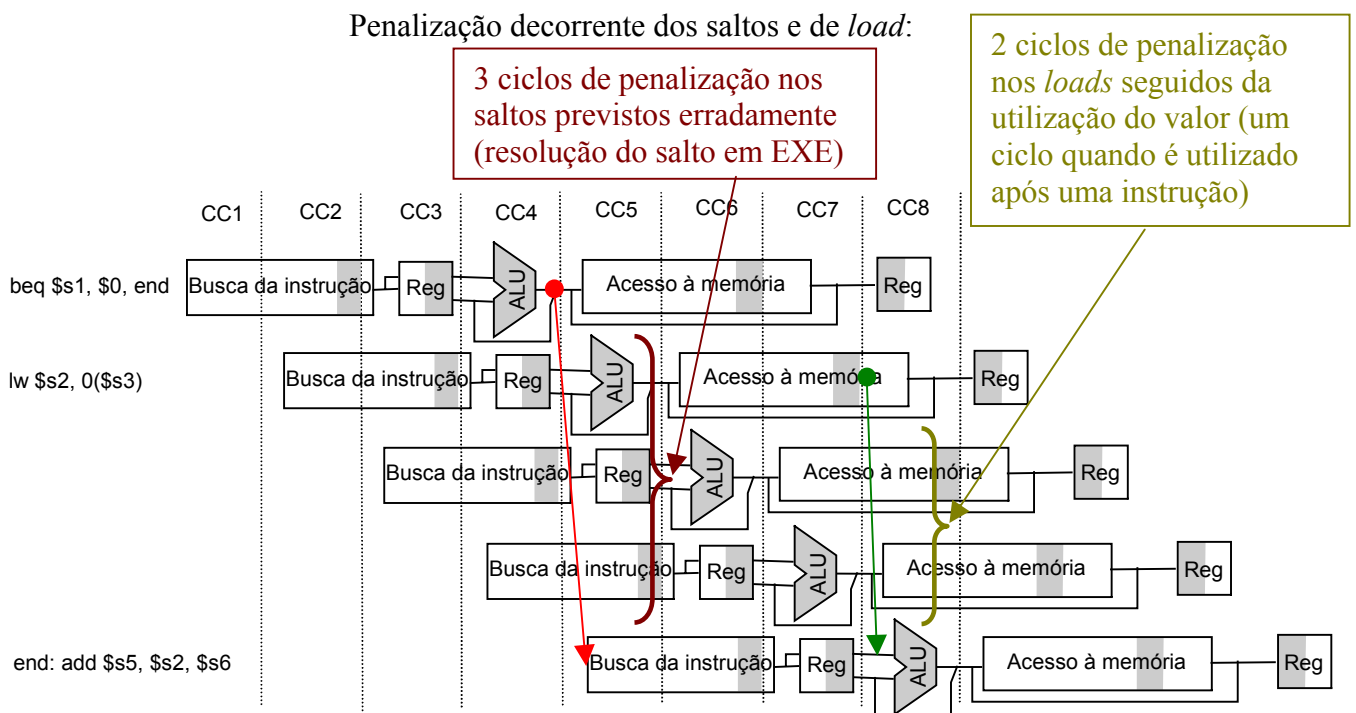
Penalização decorrente dos saltos e de *load*:

3 ciclos de penalização nos saltos previstos erradamente (resolução do salto em EXE)

2 ciclos de penalização nos *loads* seguidos da utilização do valor (um ciclo quando é utilizado após uma instrução)

CC1 CC2 CC3 CC4 CC5 CC6 CC7 CC8

beq $s1, $0, end
Busca da instrução Reg ALU Acesso à memória Reg

lw $s2, 0($s3)
Busca da instrução Reg ALU Acesso à memória Reg

Busca da instrução Reg ALU Acesso à memória Reg

Busca da instrução Reg ALU Acesso à memória Reg

end: add $s5, $s2, $s6
Busca da instrução Reg ALU Acesso à memória Reg